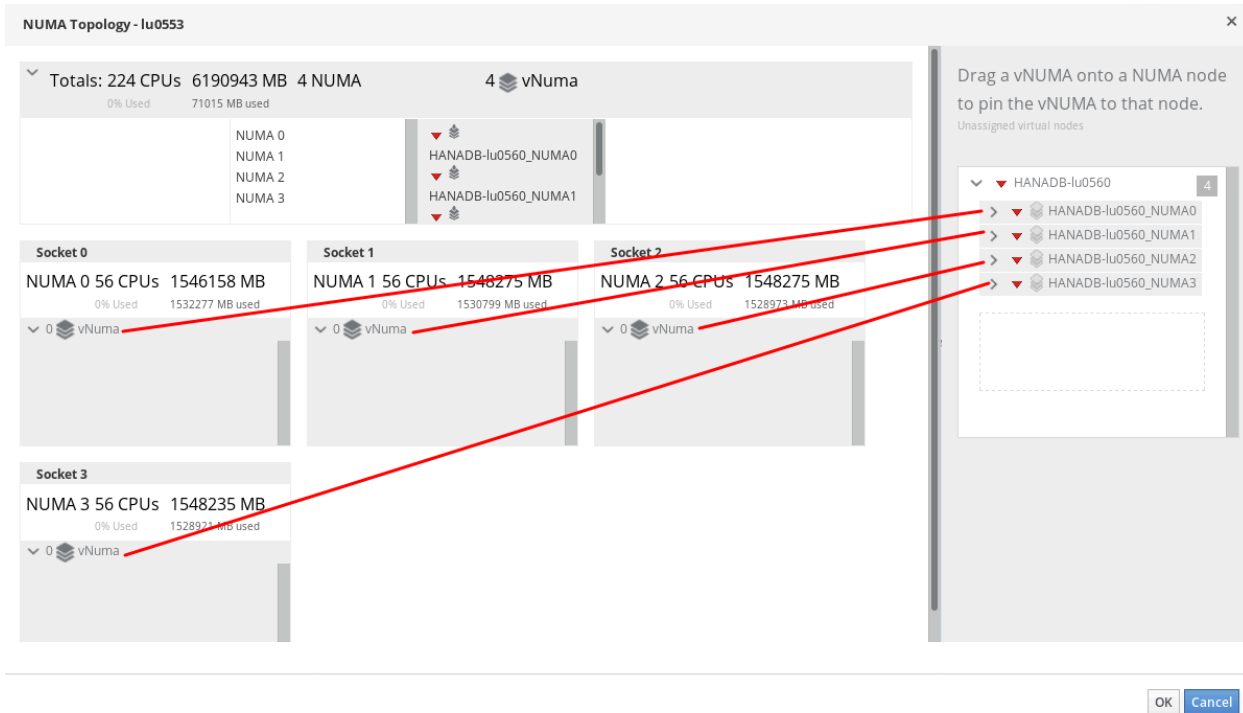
NUMA Topology - lu0553

×

Totals: 224 CPUs 6190943 MB 4 NUMA
0% Used 71015 MB used

4 vNuma

NUMA 0
NUMA 1
NUMA 2
NUMA 3

HANADB-lu0560_NUMA0
HANADB-lu0560_NUMA1

Socket 0
NUMA 0 56 CPUs 1546158 MB
0% Used 1532277 MB used
0 vNuma

Socket 1
NUMA 1 56 CPUs 1548275 MB
0% Used 1530799 MB used
0 vNuma

Socket 2
NUMA 2 56 CPUs 1548275 MB
0% Used 1528973 MB used
0 vNuma

Socket 3
NUMA 3 56 CPUs 1548235 MB
0% Used 1528921 MB used
0 vNuma

Drag a vNUMA onto a NUMA node to pin the vNUMA to that node.
Unassigned virtual nodes

HANADB-lu0560 4
HANADB-lu0560_NUMA0
HANADB-lu0560_NUMA1
HANADB-lu0560_NUMA2
HANADB-lu0560_NUMA3

OK Cancel